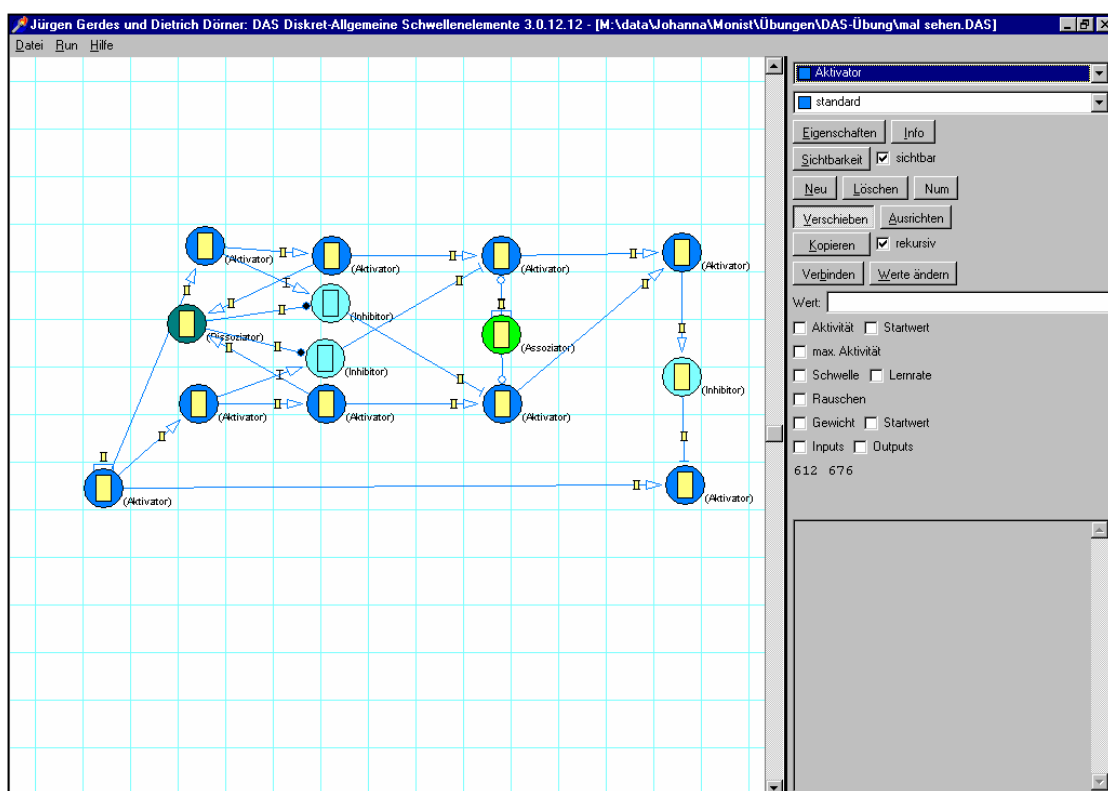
Jürgen Gerdes und Dietrich Dörner: DAS Diskret-Allgemeine Schwellenelemente 3.0.12.12 - [M:\data\Johanna\Monist\Übungen\DAS-Übung\mal sehen.DAS]

Datei Run Hilfe

(Aktivator)
(Aktivator)
(Aktivator)
(Aktivator)
(Inhibitor)
(Assoziator)
(Assoziator)
(Inhibitor)
(Inhibitor)
(Aktivator)
(Aktivator)
(Aktivator)
(Aktivator)
(Aktivator)

Aktivator
standard
Eigenschaften
Info
Sichtbarkeit
sichtbar
Neu
Löschen
Num
Verschieben
Ausrichten
Kopieren
rekursiv
Verbinden
Werte ändern
Wert:
Aktivität
Startwert
max. Aktivität
Schwelle
Lernrate
Rauschen
Gewicht
Startwert
Inputs
Outputs
612 676